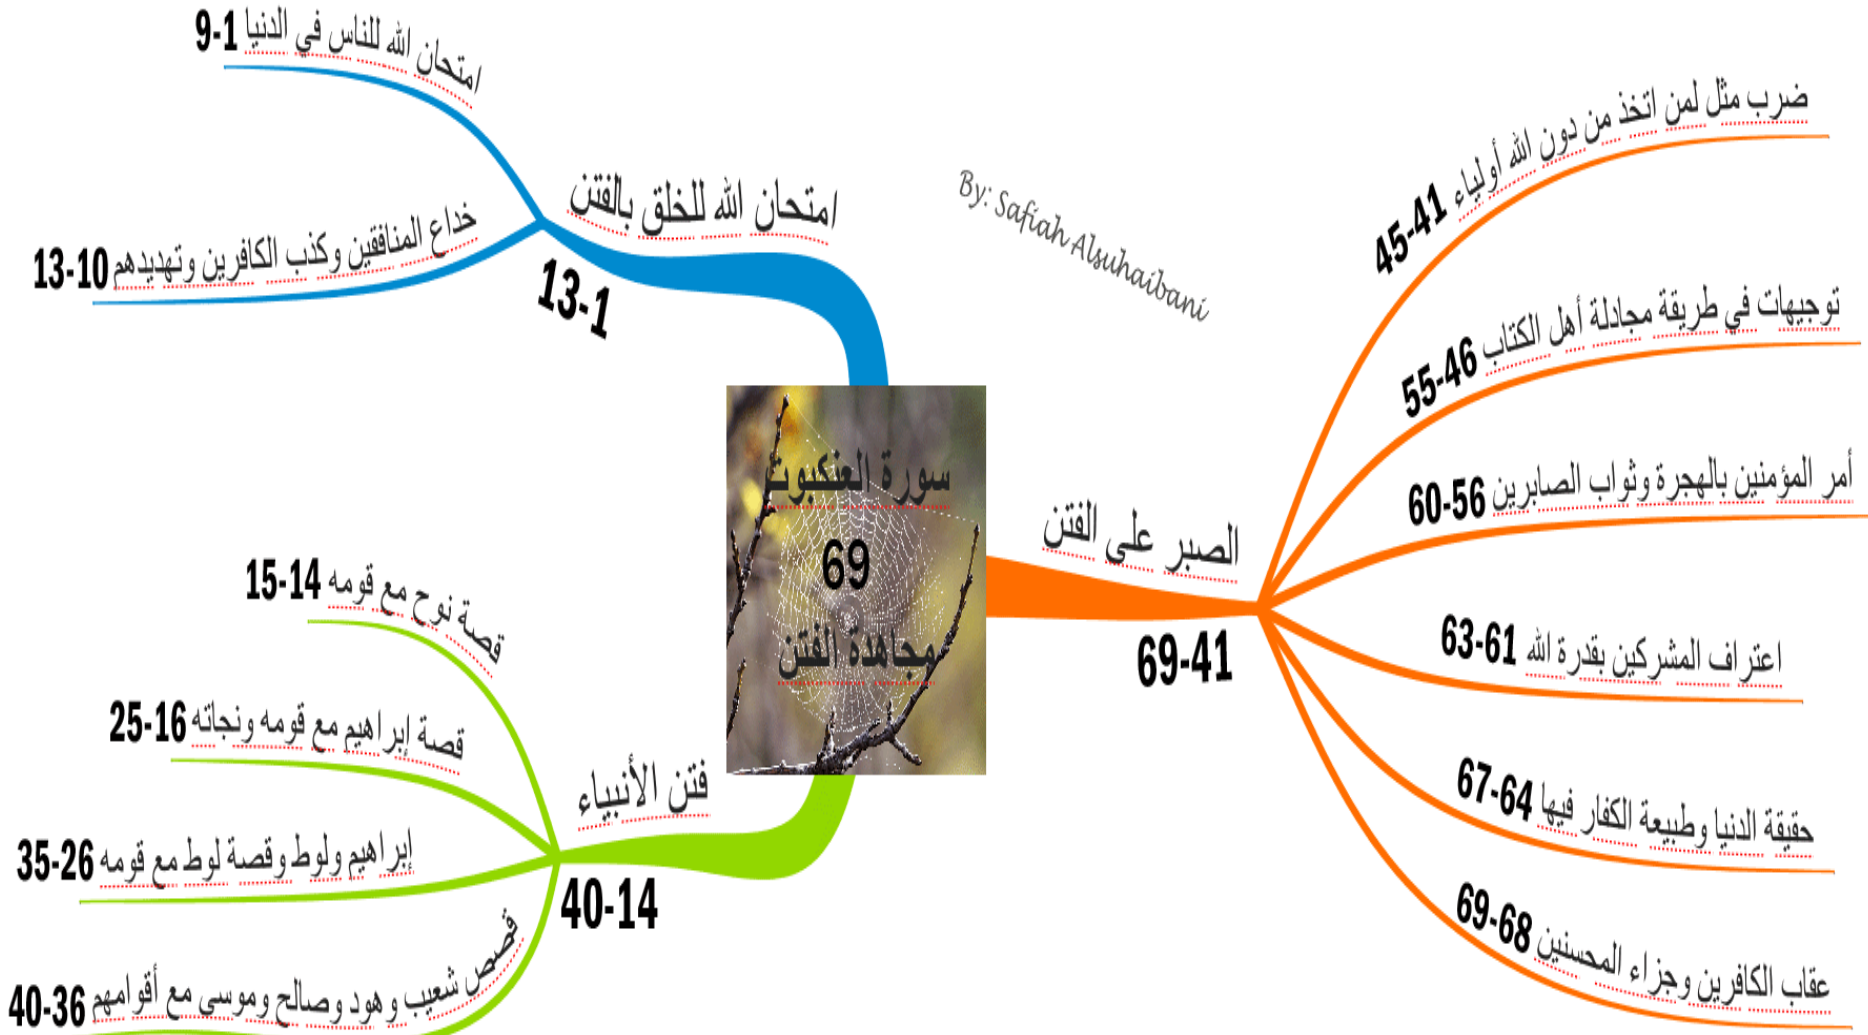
سورة العنكبوت
69
مجاهدة الفتن

By: Safiah Alsuhaibani

امتحان الله للخلق بالفتن
13-1
امتحان الله للناس في الدنيا 9-1
خداع المنافقين وكذب الكافرين وتهديدهم 13-10

فتن الأنبياء
40-14
قصة نوح مع قومه 15-14
قصة إبراهيم مع قومه ونجاته 25-16
إبراهيم ولوط وقصة لوط مع قومه 35-26
قصص شعيب و هود وصالح وموسى مع أقوامهم 40-36

الصبر على الفتن
69-41
ضرب مثل لمن اتخذ من دون الله أولياء 45-41
توجيهات في طريقة مجادلة أهل الكتاب 55-46
أمر المؤمنين بالهجرة وثواب الصابرين 60-56
اعتراف المشركين بقدرة الله 63-61
حقيقة الدنيا وطبيعة الكفار فيها 67-64
عقاب الكافرين وجزاء المحسنين 69-68